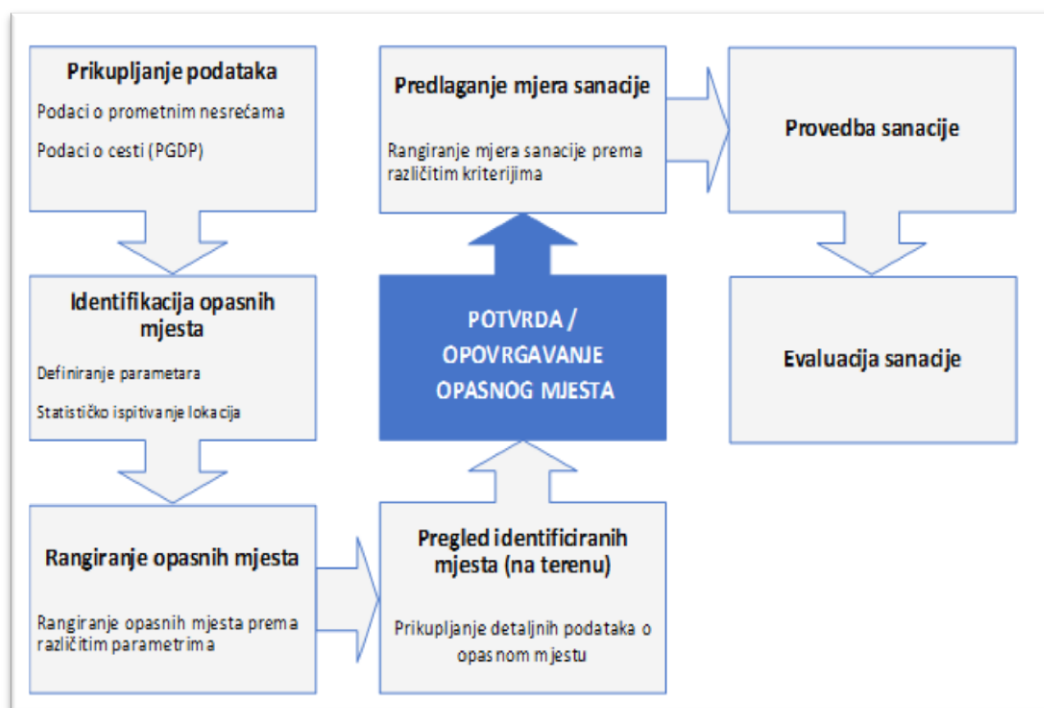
Prikupljanje podataka

Podaci o prometnim nesrećama

Podaci o cesti (PGDP)

Identifikacija opasnih mjesta

Definiranje parametara

Statističko ispitivanje lokacija

Rangiranje opasnih mjesta

Rangiranje opasnih mjesta prema različitim parametrima

Predlaganje mjera sanacije

Rangiranje mjera sanacije prema različitim kriterijima

POTVRDA / OPOVRGAVANJE OPASNOG MJESTA

Pregled identificiranih mjesta (na terenu)

Prikupljanje detaljnih podataka o opasnom mjestu

Provedba sanacije

Evaluacija sanacije